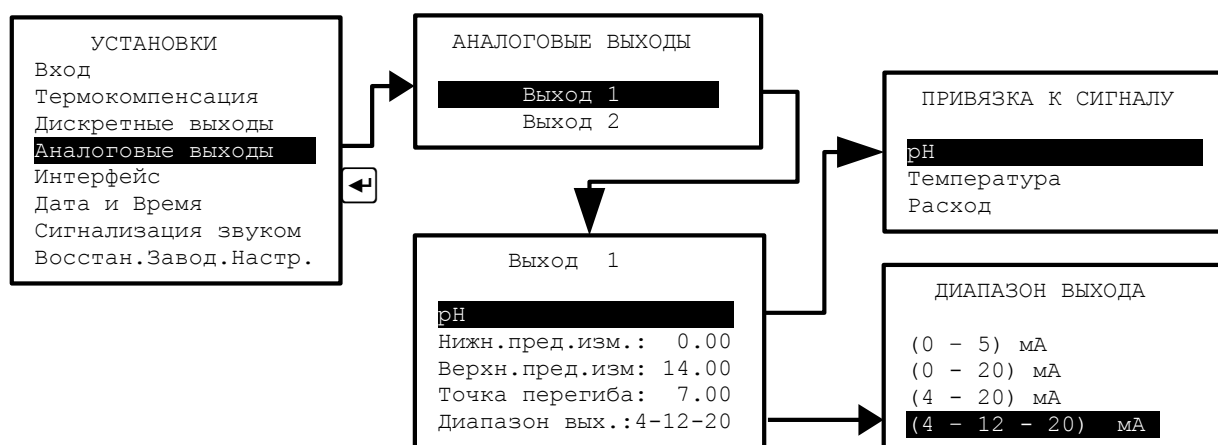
УСТАНОВКИ
Вход
Термокомпенсация
Дискретные выходы
Аналоговые выходы
Интерфейс
Дата и Время
Сигнализация звуком
Восстан.Завод.Настр.

АНАЛОГОВЫЕ ВЫХОДЫ

Выход 1
Выход 2

ПРИВЯЗКА К СИГНАЛУ

pH
Температура
Расход

Выход 1

pH
Нижн.пред.изм.: 0.00
Верхн.пред.изм: 14.00
Точка перегиба: 7.00
Диапазон вых.:4-12-20

ДИАПАЗОН ВЫХОДА

(0 – 5) мА
(0 – 20) мА
(4 – 20) мА
(4 – 12 – 20) мА